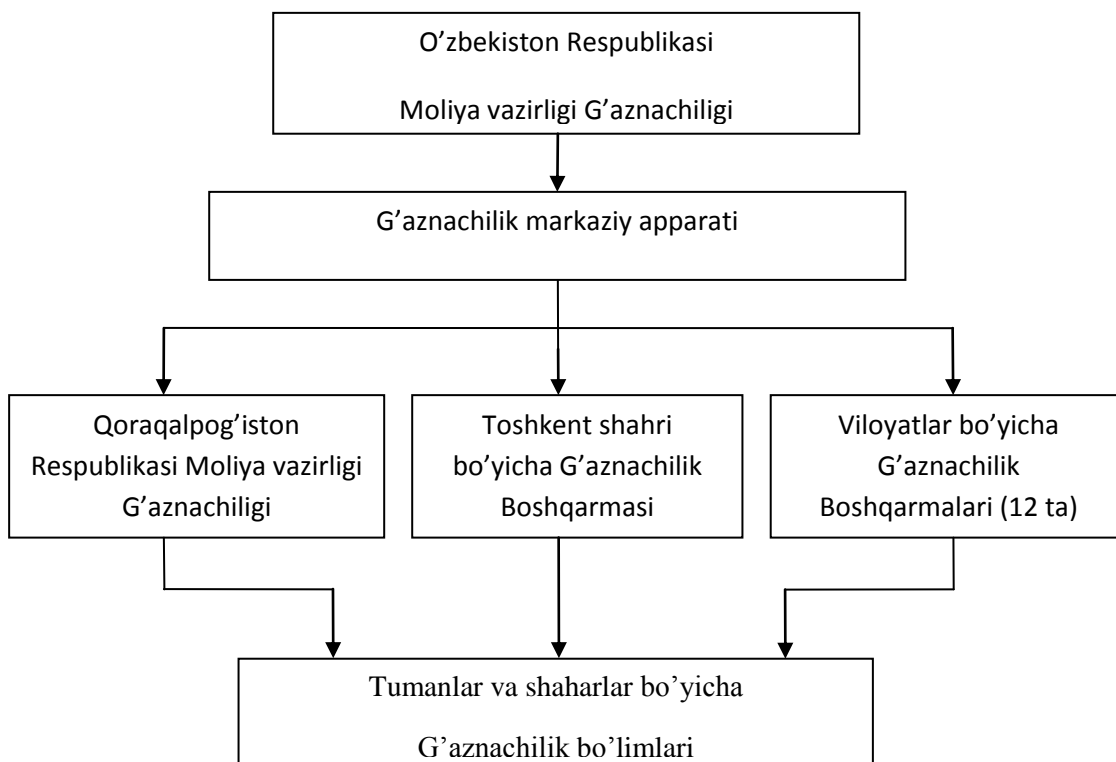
O’zbekiston Respublikasi

Moliya vazirligi G’aznachiligi

G’aznachilik markaziy apparati

Qoraqalpog’iston Respublikasi Moliya vazirligi G’aznachiligi

Toshkent shahri bo’yicha G’aznachilik Boshqarmasi

Viloyatlar bo’yicha G’aznachilik Boshqarmalari (12 ta)

Tumanlar va shaharlar bo’yicha

G’aznachilik bo’limlari